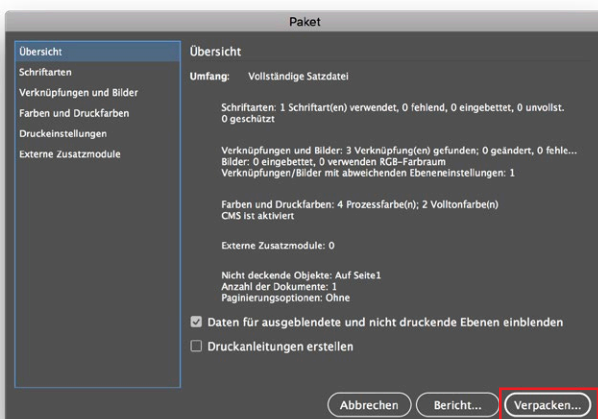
Paket

Übersicht
Schriftarten
Verknüpfungen und Bilder
Farben und Druckfarben
Druckeinstellungen
Externe Zusatzmodule

Übersicht

Umfang: Vollständige Satzdatei

Schriftarten: 1 Schriftart(en) verwendet, 0 fehlend, 0 eingebettet, 0 unvollst. 0 geschützt

Verknüpfungen und Bilder: 3 Verknüpfung(en) gefunden; 0 geändert, 0 fehle...
Bilder: 0 eingebettet, 0 verwenden RGB-Farbraum
Verknüpfungen/Bilder mit abweichenden Ebeneneinstellungen: 1

Farben und Druckfarben: 4 Prozessfarbe(n); 2 Volltonfarbe(n)
CMS ist aktiviert

Externe Zusatzmodule: 0

Nicht deckende Objekte: Auf Seite1
Anzahl der Dokumente: 1
Paginierungsoptionen: Ohne

Daten für ausgeblendete und nicht druckende Ebenen einblenden

Druckanleitungen erstellen

Abbrechen
Bericht...
Verpacken...